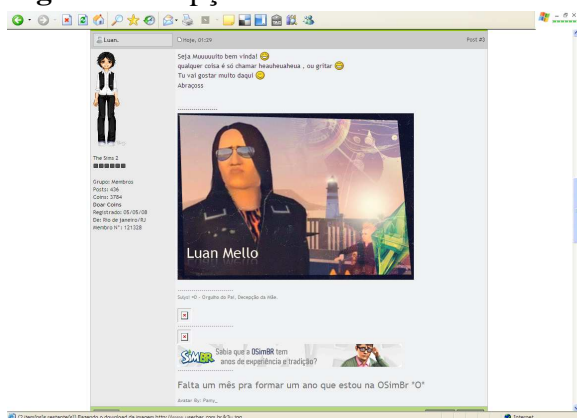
Luan.

The Sims 2

Grupo: Membros
Posts: 436
Coins: 3784
Doar Coins
Registrado: 05/05/08
De: Rio de Janeiro/RJ
Membro Nº: 121328

Hoje, 01:29

Post #3

Seja Muuuuuito bem vinda!
qualquer coisa é só chamar heauheuaheua , ou gritar
Tu vai gostar muito daqui
Abraçoss

..................

Luan Mello

..................
Suysi =D - Orgulho do Pai. Decepção da Mãe.

SIMBR Sabia que a OSimBR tem anos de experiência e tradição?

Falta um mês pra formar um ano que estou na OSimBr "O"

Avatar By: Pietty_

Internet